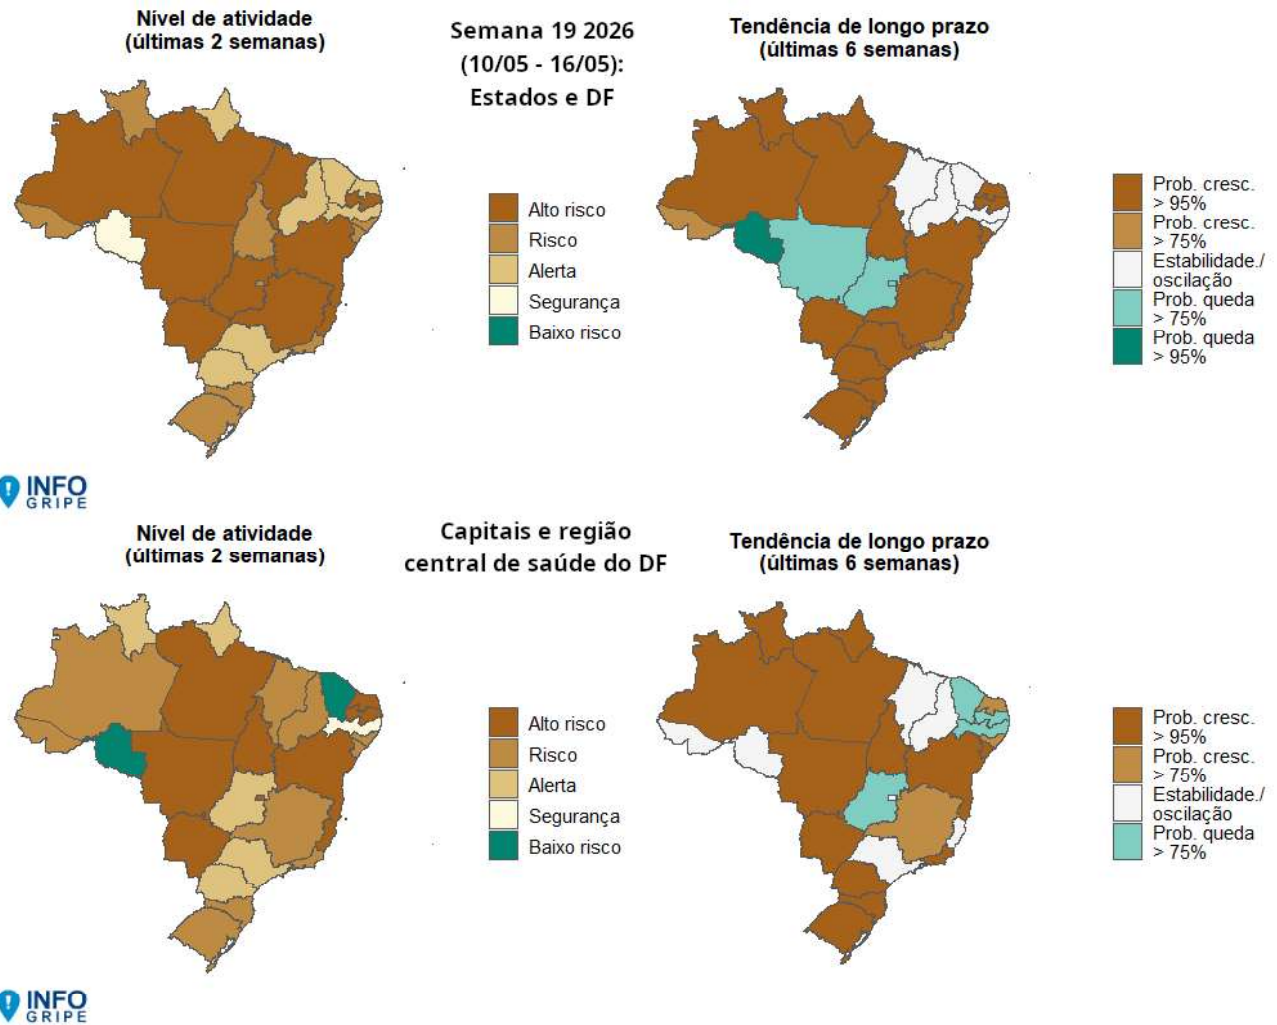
Nível de atividade
(últimas 2 semanas)

Semana 19 2026
(10/05 - 16/05):
Estados e DF

Tendência de longo prazo
(últimas 6 semanas)

Alto risco
Risco
Alerta
Segurança
Baixo risco

Prob. cresc. > 95%
Prob. cresc. > 75%
Estabilidade./ oscilação
Prob. queda > 75%
Prob. queda > 95%

INFO GRIPE

Nível de atividade
(últimas 2 semanas)

Capitais e região central de saúde do DF

Tendência de longo prazo
(últimas 6 semanas)

Alto risco
Risco
Alerta
Segurança
Baixo risco

Prob. cresc. > 95%
Prob. cresc. > 75%
Estabilidade./ oscilação
Prob. queda > 75%

INFO GRIPE